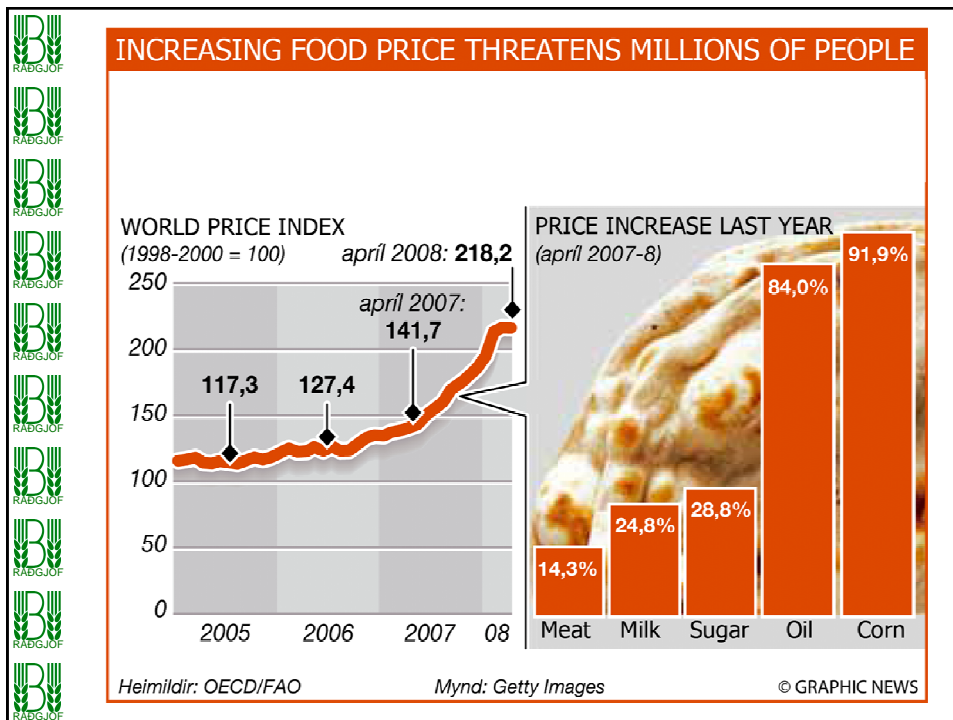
RÁÐGJÖF
RÁÐGJÖF
RÁÐGJÖF
RÁÐGJÖF
RÁÐGJÖF
RÁÐGJÖF
RÁÐGJÖF
RÁÐGJÖF
RÁÐGJÖF
RÁÐGJÖF

INCREASING FOOD PRICE THREATENS MILLIONS OF PEOPLE

WORLD PRICE INDEX
(1998-2000 = 100)

apríl 2008: **218,2**

apríl 2007:
141,7

117,3

127,4

250
200
150
100
50
0

2005
2006
2007
08

PRICE INCREASE LAST YEAR
(apríl 2007-8)

| Meat | Milk | Sugar | Oil | Corn |
|---|---|---|---|---|
| 14,3% | 24,8% | 28,8% | 84,0% | 91,9% |

Heimildir: OECD/FAO

Mynd: Getty Images

© GRAPHIC NEWS